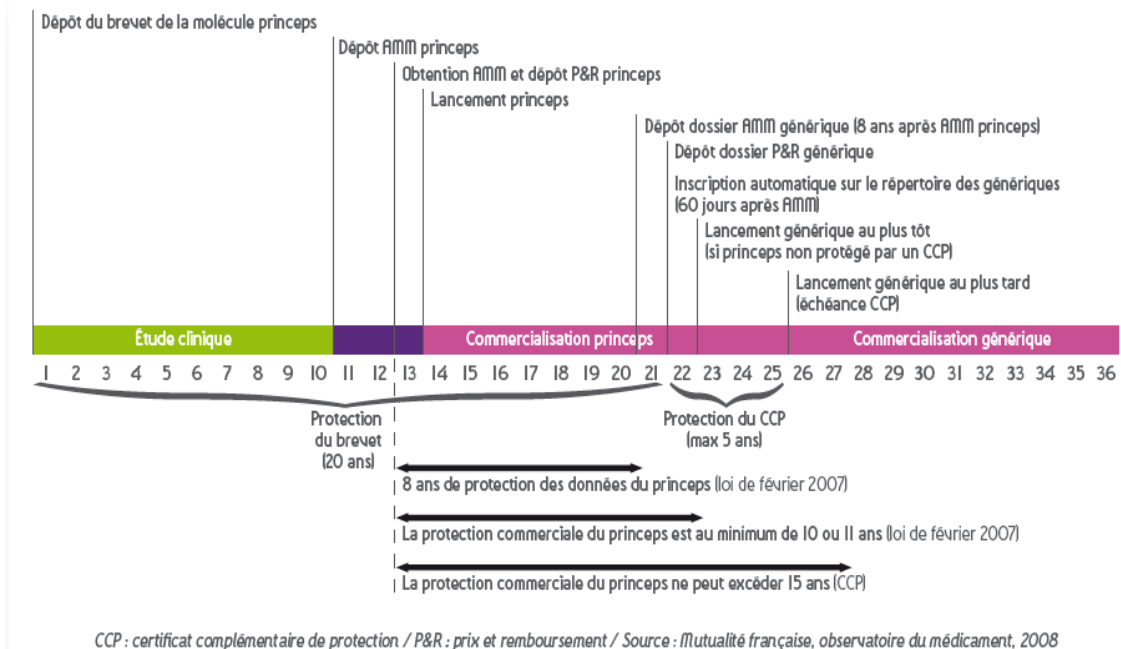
Dépôt du brevet de la molécule princeps

Dépôt AMM princeps

Obtention AMM et dépôt P&R princeps

Lancement princeps

Dépôt dossier AMM générique (8 ans après AMM princeps)

Dépôt dossier P&R générique

Inscription automatique sur le répertoire des génériques (60 jours après AMM)

Lancement générique au plus tôt (si princeps non protégé par un CCP)

Lancement générique au plus tard (échéance CCP)

Étude clinique

Commercialisation princeps

Commercialisation générique

1 2 3 4 5 6 7 8 9 10 11 12 13 14 15 16 17 18 19 20 21 22 23 24 25 26 27 28 29 30 31 32 33 34 35 36

Protection du brevet (20 ans)

Protection du CCP (max 5 ans)

8 ans de protection des données du princeps (loi de février 2007)

La protection commerciale du princeps est au minimum de 10 ou 11 ans (loi de février 2007)

La protection commerciale du princeps ne peut excéder 15 ans (CCP)

CCP : certificat complémentaire de protection / P&R : prix et remboursement / Source : Mutualité française, observatoire du médicament, 2008